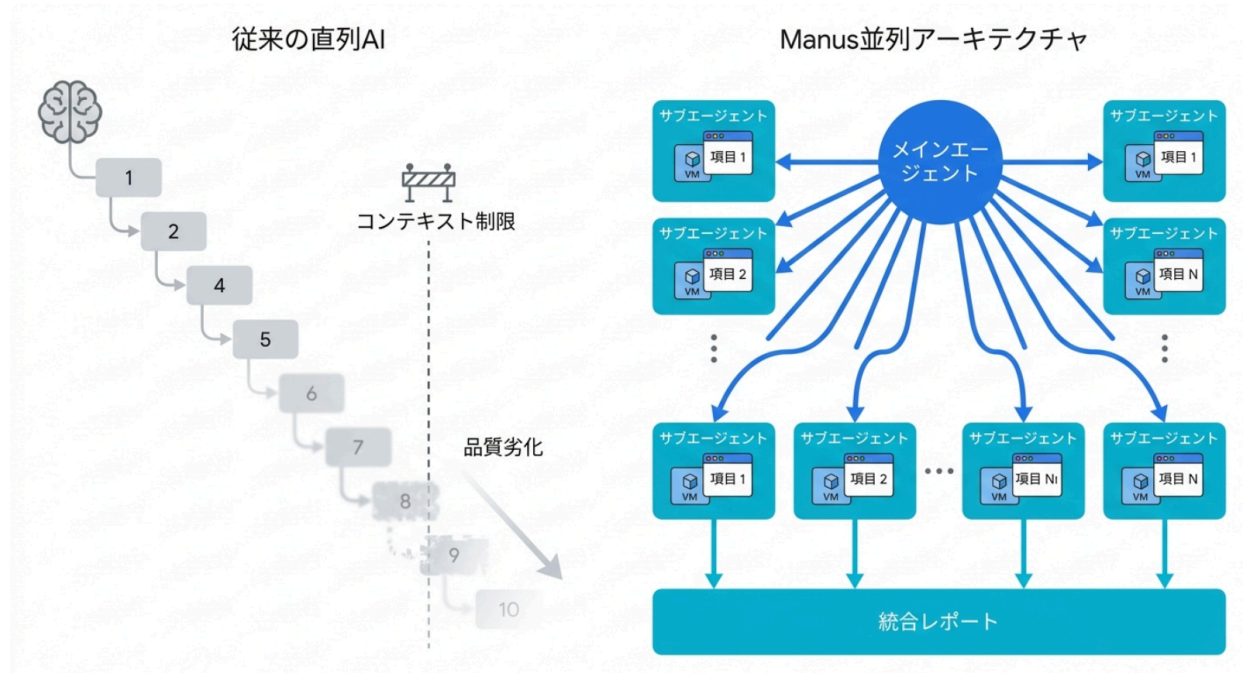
従来の直列AI

1
2
4
5
6
7
8
9
10

コンテキスト制限

品質劣化

Manus並列アーキテクチャ

メインエージェント

サブエージェント
VM
項目 1

サブエージェント
VM
項目 2

サブエージェント
VM
項目 1

サブエージェント
VM
項目 N

サブエージェント
VM
項目 1

サブエージェント
VM
項目 2

サブエージェント
VM
項目 Nı

サブエージェント
VM
項目 N

統合レポート